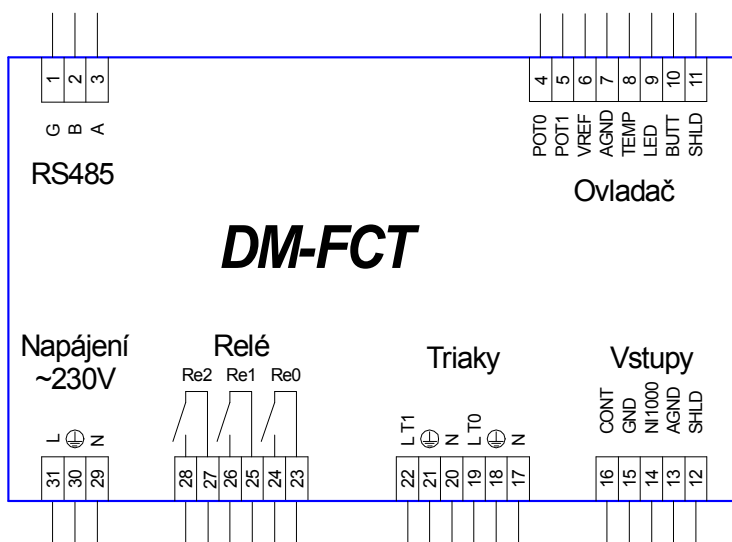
1 2 3
G B A
RS485

4 5 6 7 8 9 10 11
POT0 POT1 VREF AGND TEMP LED BUTT SHLD
Ovladač

DM-FCT

Napájení
~230V
L ⏚ N
31 30 29

Relé
Re2 Re1 Re0
28 27 26 25 24 23

Triaky
L T1 ⏚ N L T0 ⏚ N
22 21 20 19 18 17

Vstupy
CONT GND NI1000 AGND SHLD
16 15 14 13 12